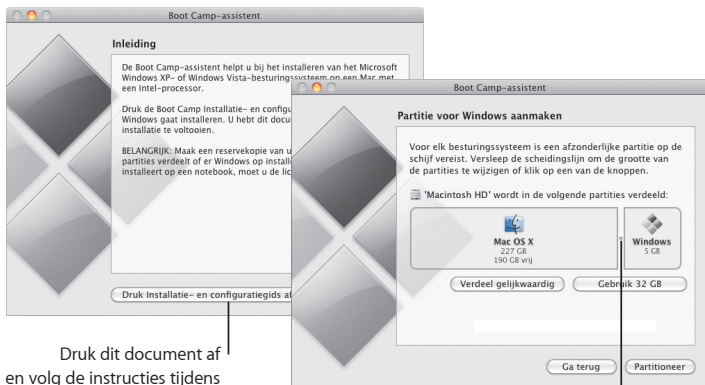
Boot Camp-assistent

Inleiding

De Boot Camp-assistent helpt u bij het installeren van het Microsoft Windows XP- of Windows Vista-besturingssysteem op een Mac met een Intel-processor.

Druk de Boot Camp Installatie- en configu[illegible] Windows gaat installeren. U hebt dit docu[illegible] installatie te voltooien.

BELANGRIJK: Maak een reservekopie van u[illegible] partities verdeelt of er Windows op install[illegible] installeert op een notebook, moet u de lic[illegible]

Druk Installatie- en configuratiegids af

Druk dit document af en volg de instructies tijdens

Boot Camp-assistent

Partitie voor Windows aanmaken

Voor elk besturingssysteem is een afzonderlijke partitie op de schijf vereist. Versleep de scheidingslijn om de grootte van de partities te wijzigen of klik op een van de knoppen.

'Macintosh HD' wordt in de volgende partities verdeeld:

Mac OS X
227 GB
190 GB vrij

Windows
5 GB

Verdeel gelijkwaardig

Gebruik 32 GB

Ga terug

Partitioneer